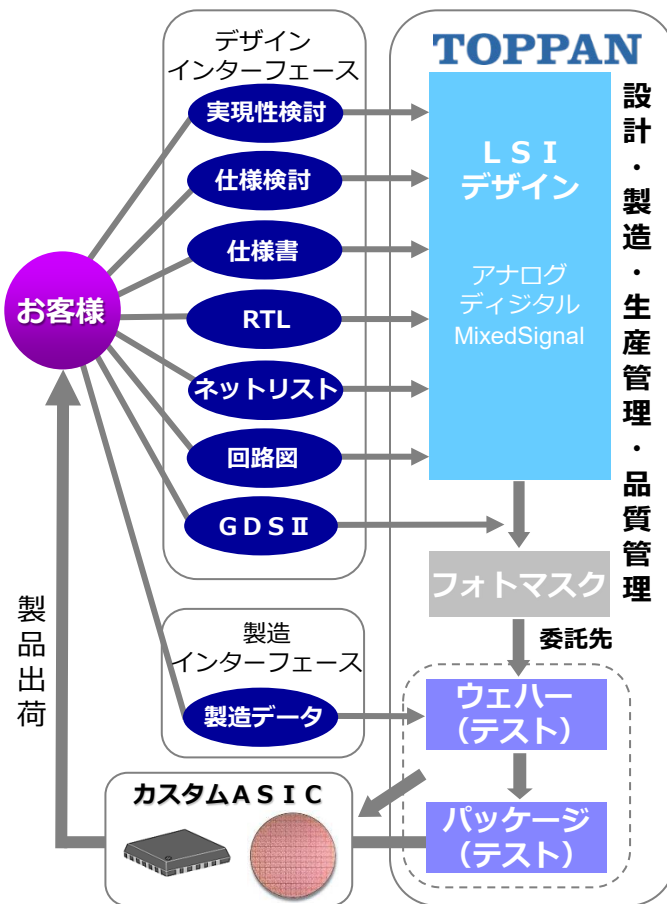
デザイン
インターフェース

実現性検討

仕様検討

仕様書

RTL

ネットリスト

回路図

GDSⅡ

お客様

TOPPAN

LSI
デザイン

アナログ
ディジタル
MixedSignal

設計・製造・生産管理・品質管理

フォトマスク

委託先

製造
インターフェース

製造データ

ウェハー
(テスト)

パッケージ
(テスト)

製品出荷

カスタムASIC